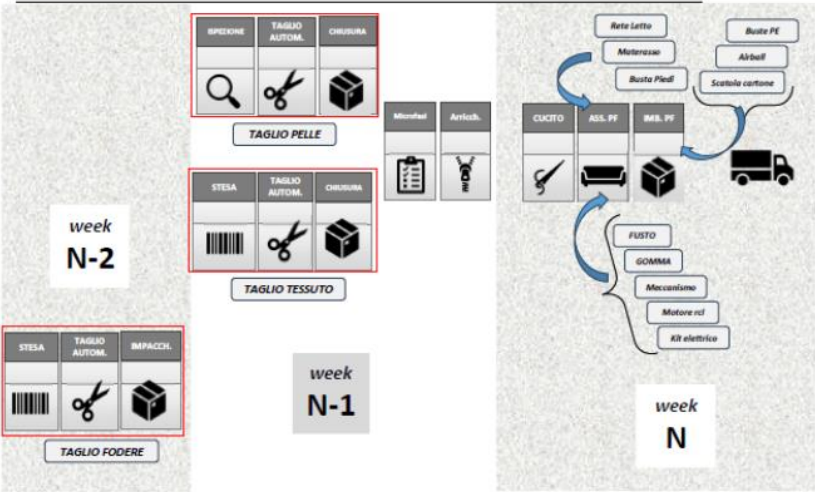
ISPEZIONE | TAGLIO AUTOM. | CHIUSURA

TAGLIO PELLE

Microfasi | Arricch.

STESA | TAGLIO AUTOM. | CHIUSURA

TAGLIO TESSUTO

week
N-2

STESA | TAGLIO AUTOM. | IMPACCH.

TAGLIO FODERE

week
N-1

Rete Letto
Materasso
Busta Piedi

Buste PE
Airbell
Scatola cartone

CUCITO | ASS. PF | IMB. PF

FUSTO
GOMMA
Meccanismo
Motore rcl
Kit elettrico

week
N